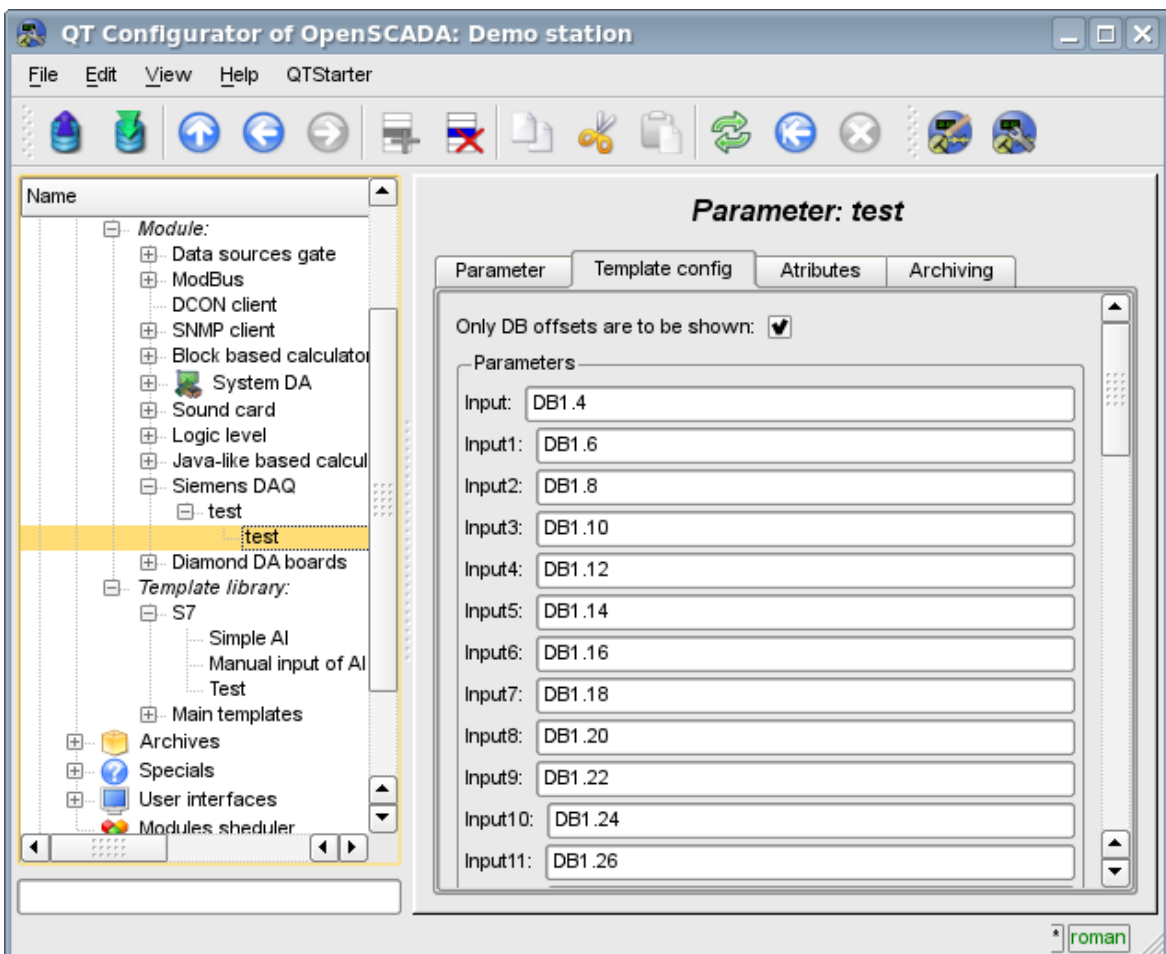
QT Configurator of OpenSCADA: Demo station

File Edit View Help QTStarter

Name

Module:
Data sources gate
ModBus
DCON client
SNMP client
Block based calculator
System DA
Sound card
Logic level
Java-like based calcul
Siemens DAQ
test
test
Diamond DA boards
Template library:
S7
Simple AI
Manual input of AI
Test
Main templates
Archives
Specials
User interfaces
Modules sheduler

Parameter: test

Parameter | Template config | Atributes | Archiving

Only DB offsets are to be shown:

Parameters
Input: DB1.4
Input1: DB1.6
Input2: DB1.8
Input3: DB1.10
Input4: DB1.12
Input5: DB1.14
Input6: DB1.16
Input7: DB1.18
Input8: DB1.20
Input9: DB1.22
Input10: DB1.24
Input11: DB1.26

* roman